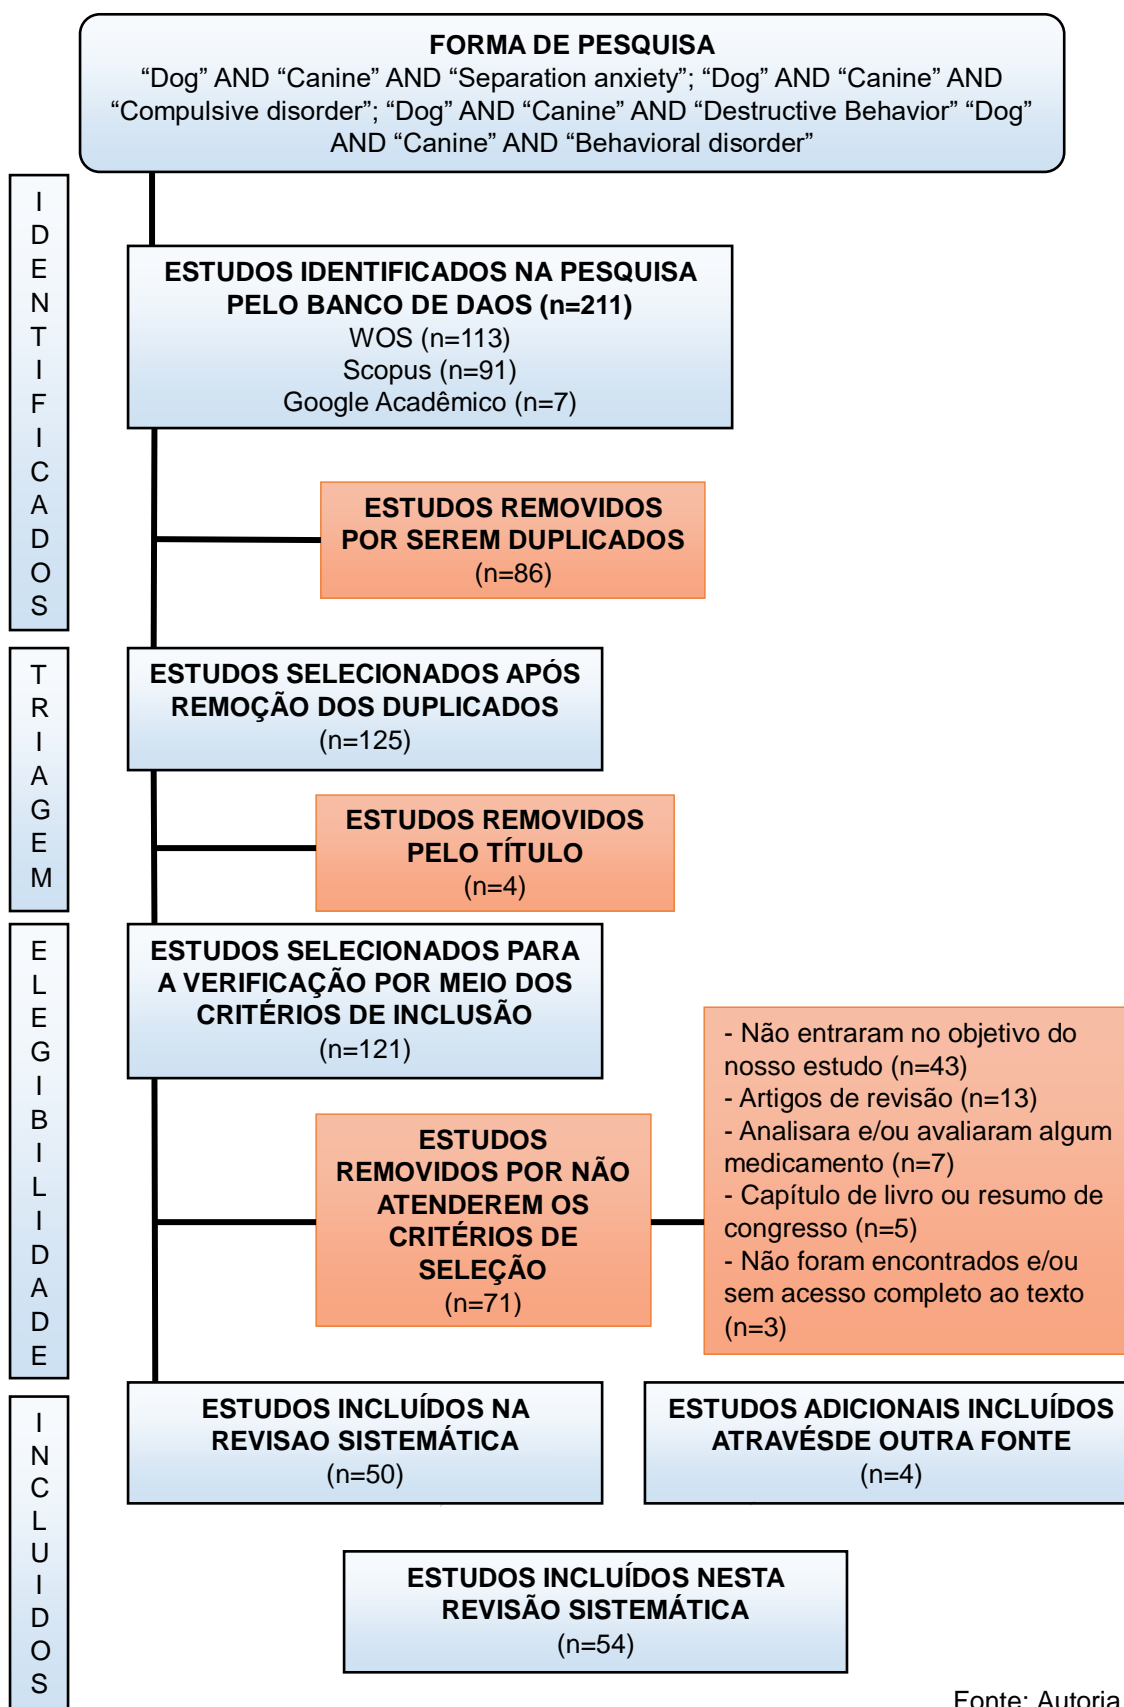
FORMA DE PESQUISA
“Dog” AND “Canine” AND “Separation anxiety”; “Dog” AND “Canine” AND “Compulsive disorder”; “Dog” AND “Canine” AND “Destructive Behavior” “Dog” AND “Canine” AND “Behavioral disorder”

IDENTIFICADOS

ESTUDOS IDENTIFICADOS NA PESQUISA PELO BANCO DE DAOS (n=211)
WOS (n=113)
Scopus (n=91)
Google Acadêmico (n=7)

ESTUDOS REMOVIDOS POR SEREM DUPLICADOS
(n=86)

TRIAGEM

ESTUDOS SELECIONADOS APÓS REMOÇÃO DOS DUPLICADOS
(n=125)

ESTUDOS REMOVIDOS PELO TÍTULO
(n=4)

ELEGIBILIDADE

ESTUDOS SELECIONADOS PARA A VERIFICAÇÃO POR MEIO DOS CRITÉRIOS DE INCLUSÃO
(n=121)

ESTUDOS REMOVIDOS POR NÃO ATENDEREM OS CRITÉRIOS DE SELEÇÃO
(n=71)

- Não entraram no objetivo do nosso estudo (n=43)
- Artigos de revisão (n=13)
- Analisara e/ou avaliaram algum medicamento (n=7)
- Capítulo de livro ou resumo de congresso (n=5)
- Não foram encontrados e/ou sem acesso completo ao texto (n=3)

INCLUIDOS

ESTUDOS INCLUÍDOS NA REVISAO SISTEMÁTICA
(n=50)

ESTUDOS ADICIONAIS INCLUÍDOS ATRAVÉSDE OUTRA FONTE
(n=4)

ESTUDOS INCLUÍDOS NESTA REVISÃO SISTEMÁTICA
(n=54)

Fonte: Autoria